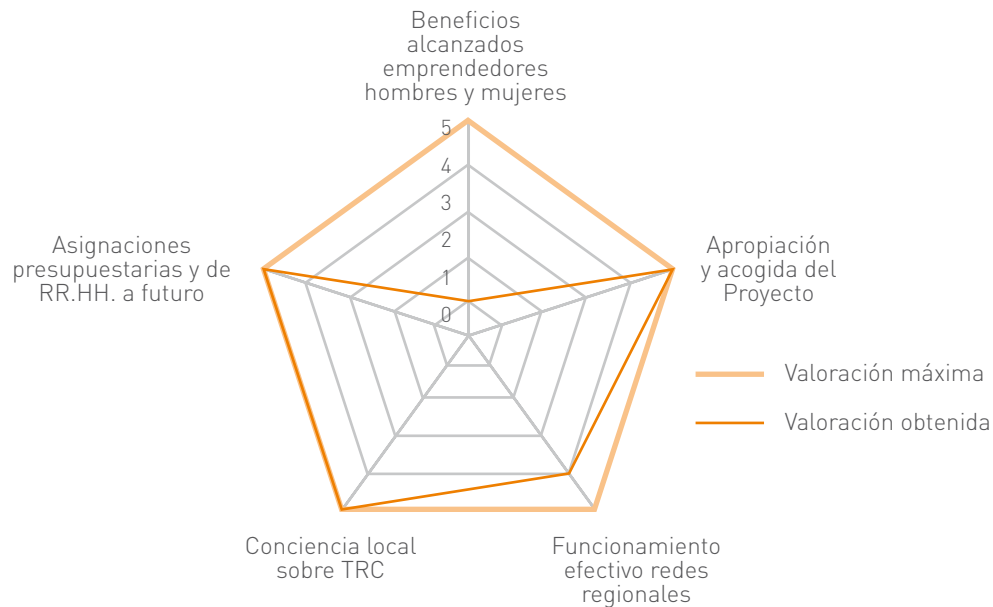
Beneficios alcanzados emprendedores hombres y mujeres

5
4
3
2
1
0

Apropiación y acogida del Proyecto

Asignaciones presupuestarias y de RR.HH. a futuro

Valoración máxima

Valoración obtenida

Conciencia local sobre TRC

Funcionamiento efectivo redes regionales